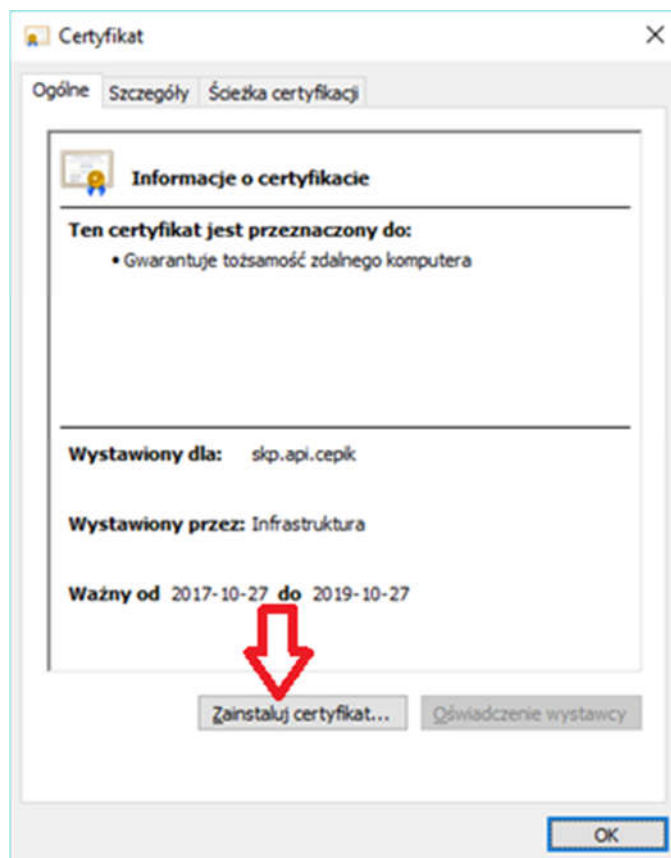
Certyfikat

Ogólne | Szczegóły | Ścieżka certyfikacji

Informacje o certyfikacie

Ten certyfikat jest przeznaczony do:

• Gwarantuje tożsamość zdalnego komputera

Wystawiony dla: skp.api.cepik

Wystawiony przez: Infrastruktura

Ważny od 2017-10-27 do 2019-10-27

Zainstaluj certyfikat...

Oświadczenie wystawcy

OK